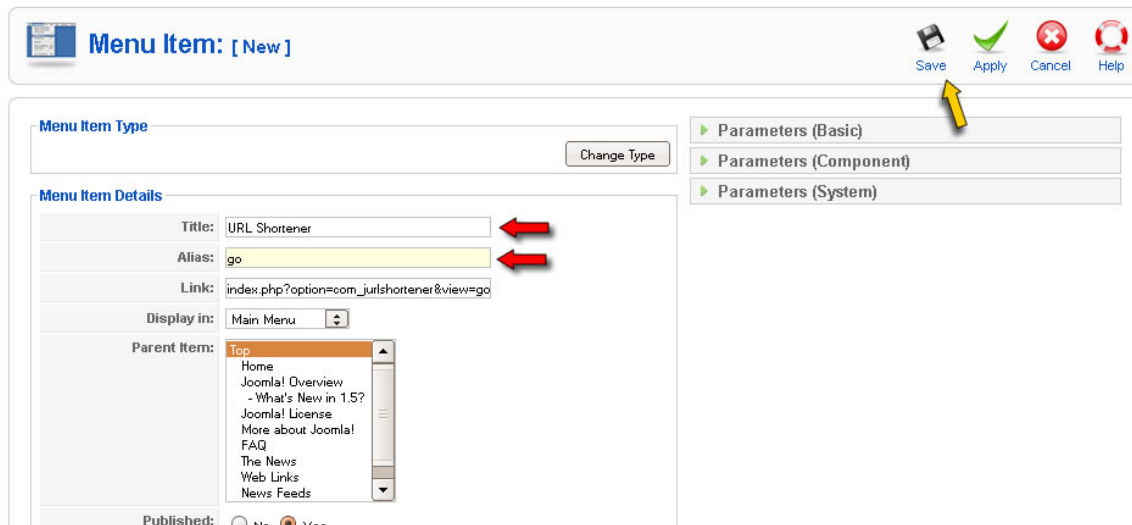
Menu Item: [ New ]

Save Apply Cancel Help

Menu Item Type

Change Type

Menu Item Details

| | |
|---|---|
| Title: | URL Shortener |
| Alias: | go |
| Link: | index.php?option=com_jurlshortener&view=go |
| Display in: | Main Menu |
| Parent Item: | Top<br>Home<br>Joomla! Overview<br>- What's New in 1.5?<br>Joomla! License<br>More about Joomla!<br>FAQ<br>The News<br>Web Links<br>News Feeds |
| Published: | No Yes |

Parameters (Basic)

Parameters (Component)

Parameters (System)